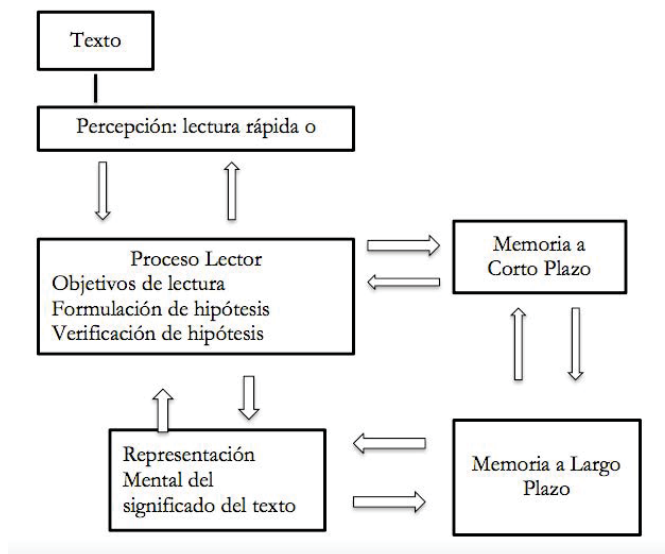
Texto

Percepción: lectura rápida o

Proceso Lector
Objetivos de lectura
Formulación de hipótesis
Verificación de hipótesis

Memoria a Corto Plazo

Representación Mental del significado del texto

Memoria a Largo Plazo